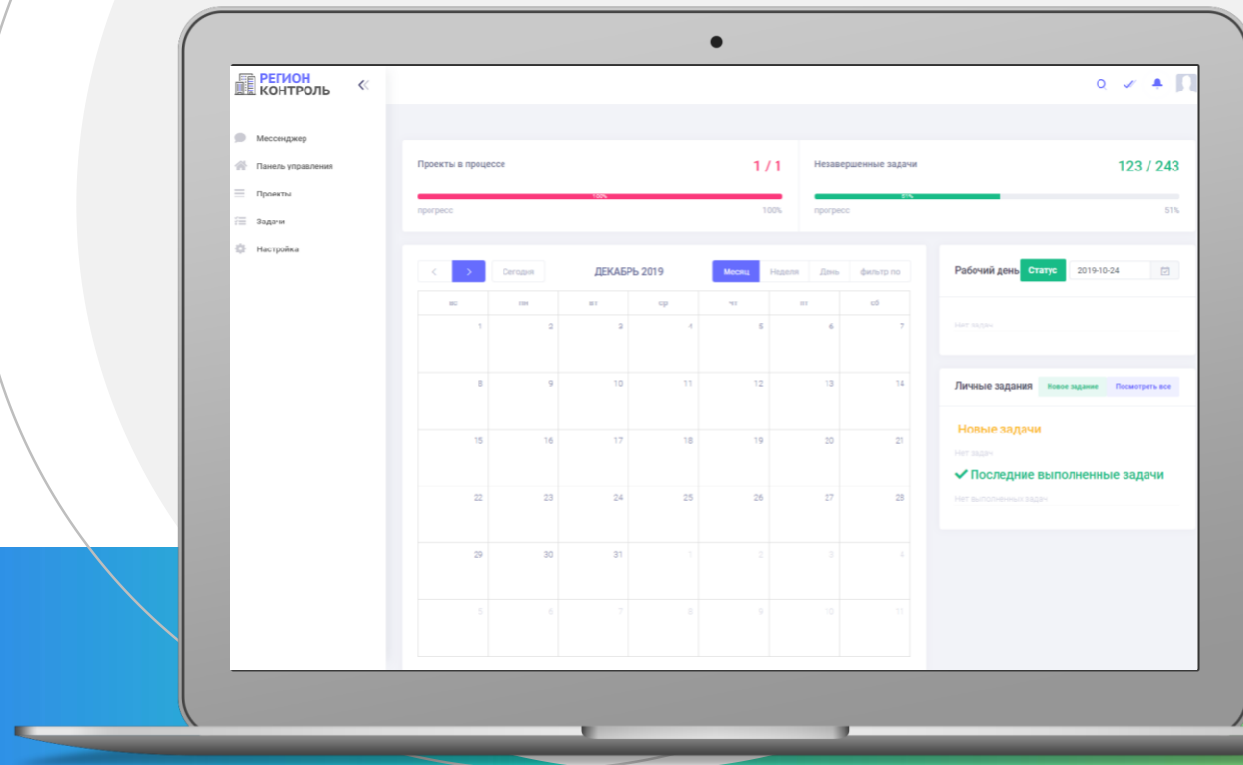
РЕГИОН
КОНТРОЛЬ

Мессенджер
Панель управления
Проекты
Задачи
Настройка

Проекты в процессе 1 / 1
100%
прогресс 100%

Незавершенные задачи 123 / 243
51%
прогресс 51%

< > Сегодня ДЕКАБРЬ 2019 Месяц Неделя День фильтр по

| вс | пн | вт | ср | чт | пт | сб |
|---|---|---|---|---|---|---|
| 1 | 2 | 3 | 4 | 5 | 6 | 7 |
| 8 | 9 | 10 | 11 | 12 | 13 | 14 |
| 15 | 16 | 17 | 18 | 19 | 20 | 21 |
| 22 | 23 | 24 | 25 | 26 | 27 | 28 |
| 29 | 30 | 31 | 1 | 2 | 3 | 4 |
| 5 | 6 | 7 | 8 | 9 | 10 | 11 |

Рабочий день Статус 2019-10-24

Нет задач

Личные задания Новое задание Посмотреть все

Новые задачи
Нет задач
✔ Последние выполненные задачи
Нет выполненных задач